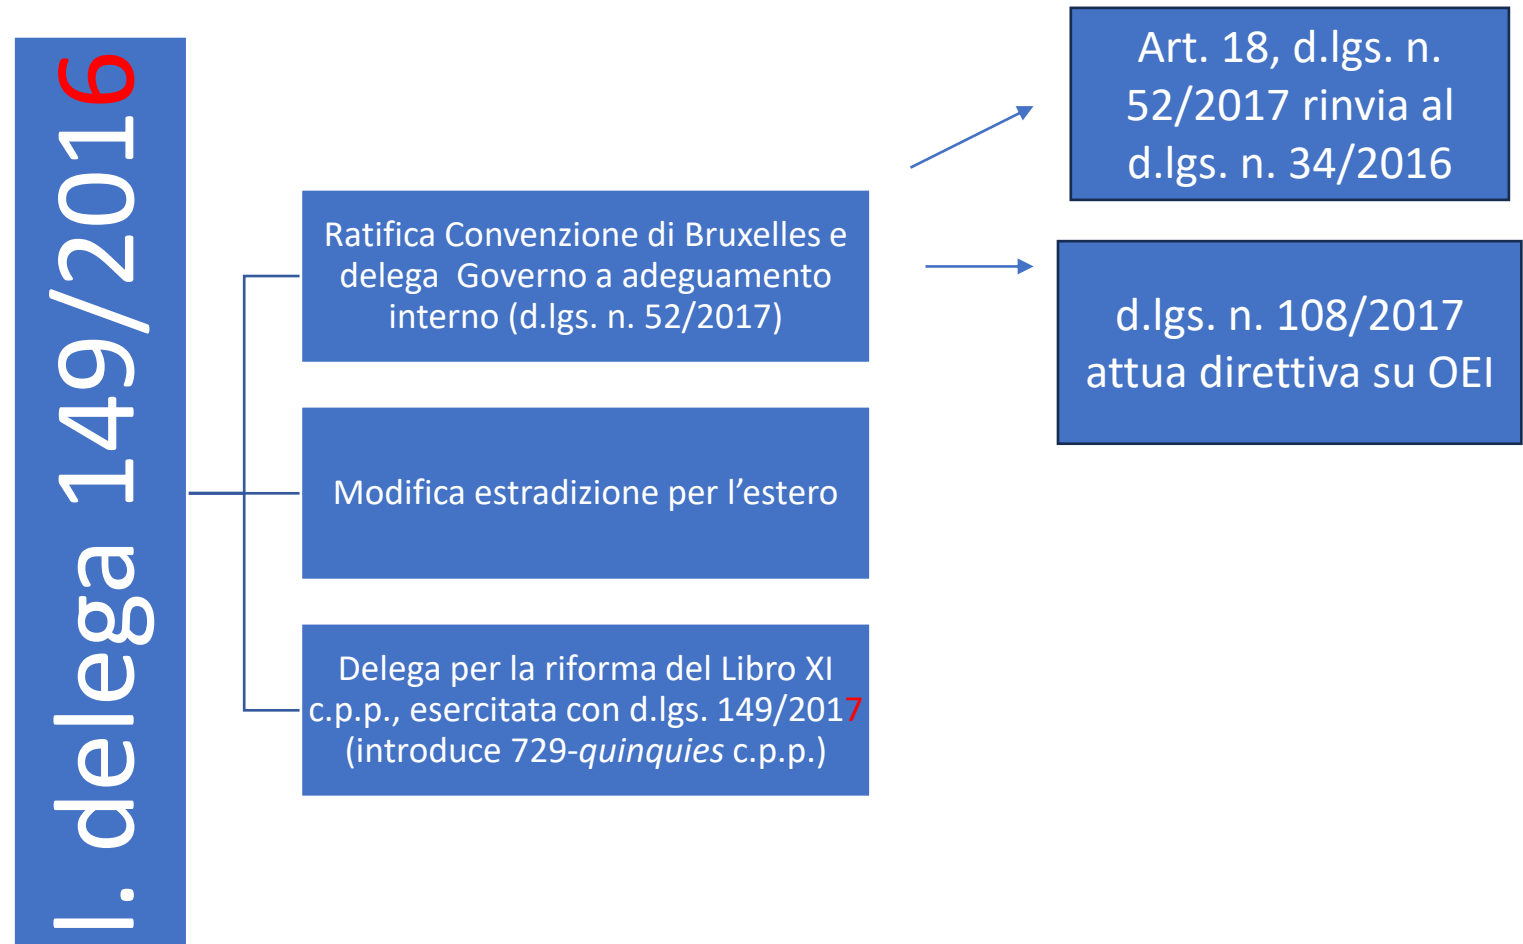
l. delega 149/2016

Ratifica Convenzione di Bruxelles e delega Governo a adeguamento interno (d.lgs. n. 52/2017)

Modifica estradizione per l’estero

Delega per la riforma del Libro XI c.p.p., esercitata con d.lgs. 149/2017 (introduce 729-*quinquies* c.p.p.)

Art. 18, d.lgs. n. 52/2017 rinvia al d.lgs. n. 34/2016

d.lgs. n. 108/2017 attua direttiva su OEI